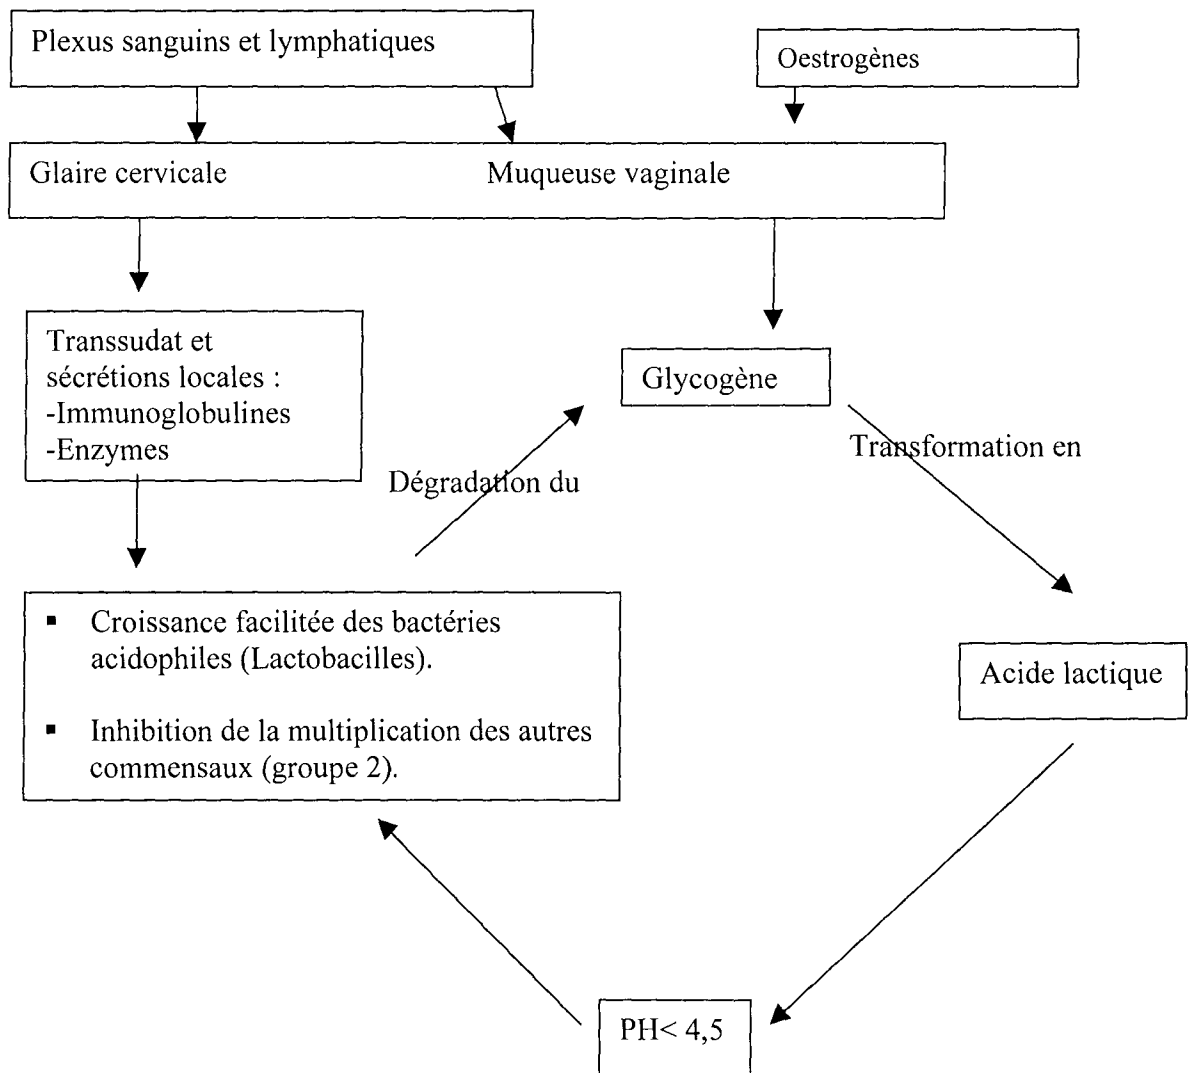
Plexus sanguins et lymphatiques

Oestrogènes

Glaire cervicale

Muqueuse vaginale

Transsudat et sécrétions locales :
-Immunoglobulines
-Enzymes

Glycogène

Dégradation du

Transformation en

- Croissance facilitée des bactéries acidophiles (Lactobacilles).
- Inhibition de la multiplication des autres commensaux (groupe 2).

Acide lactique

PH< 4,5